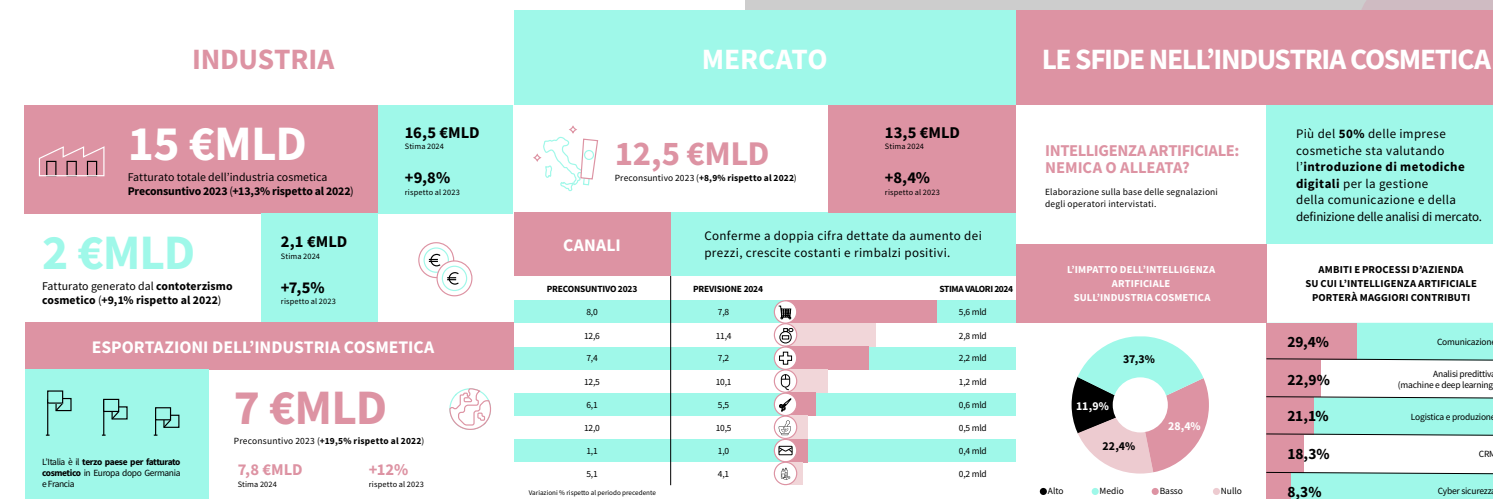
INDUSTRIA

15 €MLD
Fatturato totale dell'industria cosmetica
Preconsuntivo 2023 (+13,3% rispetto al 2022)

16,5 €MLD
Stima 2024

+9,8%
rispetto al 2023

2 €MLD
Fatturato generato dal contoterzismo cosmetico (+9,1% rispetto al 2022)

2,1 €MLD
Stima 2024

+7,5%
rispetto al 2023

ESPORTAZIONI DELL'INDUSTRIA COSMETICA

L'Italia è il terzo paese per fatturato cosmetico in Europa dopo Germania e Francia

7 €MLD
Preconsuntivo 2023 (+19,5% rispetto al 2022)

7,8 €MLD
Stima 2024

+12%
rispetto al 2023

MERCATO

12,5 €MLD
Preconsuntivo 2023 (+8,9% rispetto al 2022)

13,5 €MLD
Stima 2024

+8,4%
rispetto al 2023

CANALI

Conferme a doppia cifra dettate da aumento dei prezzi, crescite costanti e rimbalzi positivi.

| PRECONSUNTIVO 2023 | PREVISIONE 2024 | STIMA VALORI 2024 |
|---|---|---|
| 8,0 | 7,8 | 5,6 mld |
| 12,6 | 11,4 | 2,8 mld |
| 7,4 | 7,2 | 2,2 mld |
| 12,5 | 10,1 | 1,2 mld |
| 6,1 | 5,5 | 0,6 mld |
| 12,0 | 10,5 | 0,5 mld |
| 1,1 | 1,0 | 0,4 mld |
| 5,1 | 4,1 | 0,2 mld |

Variazioni % rispetto al periodo precedente

LE SFIDE NELL'INDUSTRIA COSMETICA

INTELLIGENZA ARTIFICIALE: NEMICA O ALLEATA?
Elaborazione sulla base delle segnalazioni degli operatori intervistati.

Più del 50% delle imprese cosmetiche sta valutando l'introduzione di metodiche digitali per la gestione della comunicazione e della definizione delle analisi di mercato.

L'IMPATTO DELL'INTELLIGENZA ARTIFICIALE SULL'INDUSTRIA COSMETICA

37,3%
11,9%
28,4%
22,4%

●Alto ●Medio ●Basso ●Nullo

AMBITI E PROCESSI D'AZIENDA SU CUI L'INTELLIGENZA ARTIFICIALE PORTERÀ MAGGIORI CONTRIBUTI

29,4% Comunicazione
22,9% Analisi predittiva (machine e deep learning)
21,1% Logistica e produzione
18,3% CRM
8,3% Cyber sicurezza